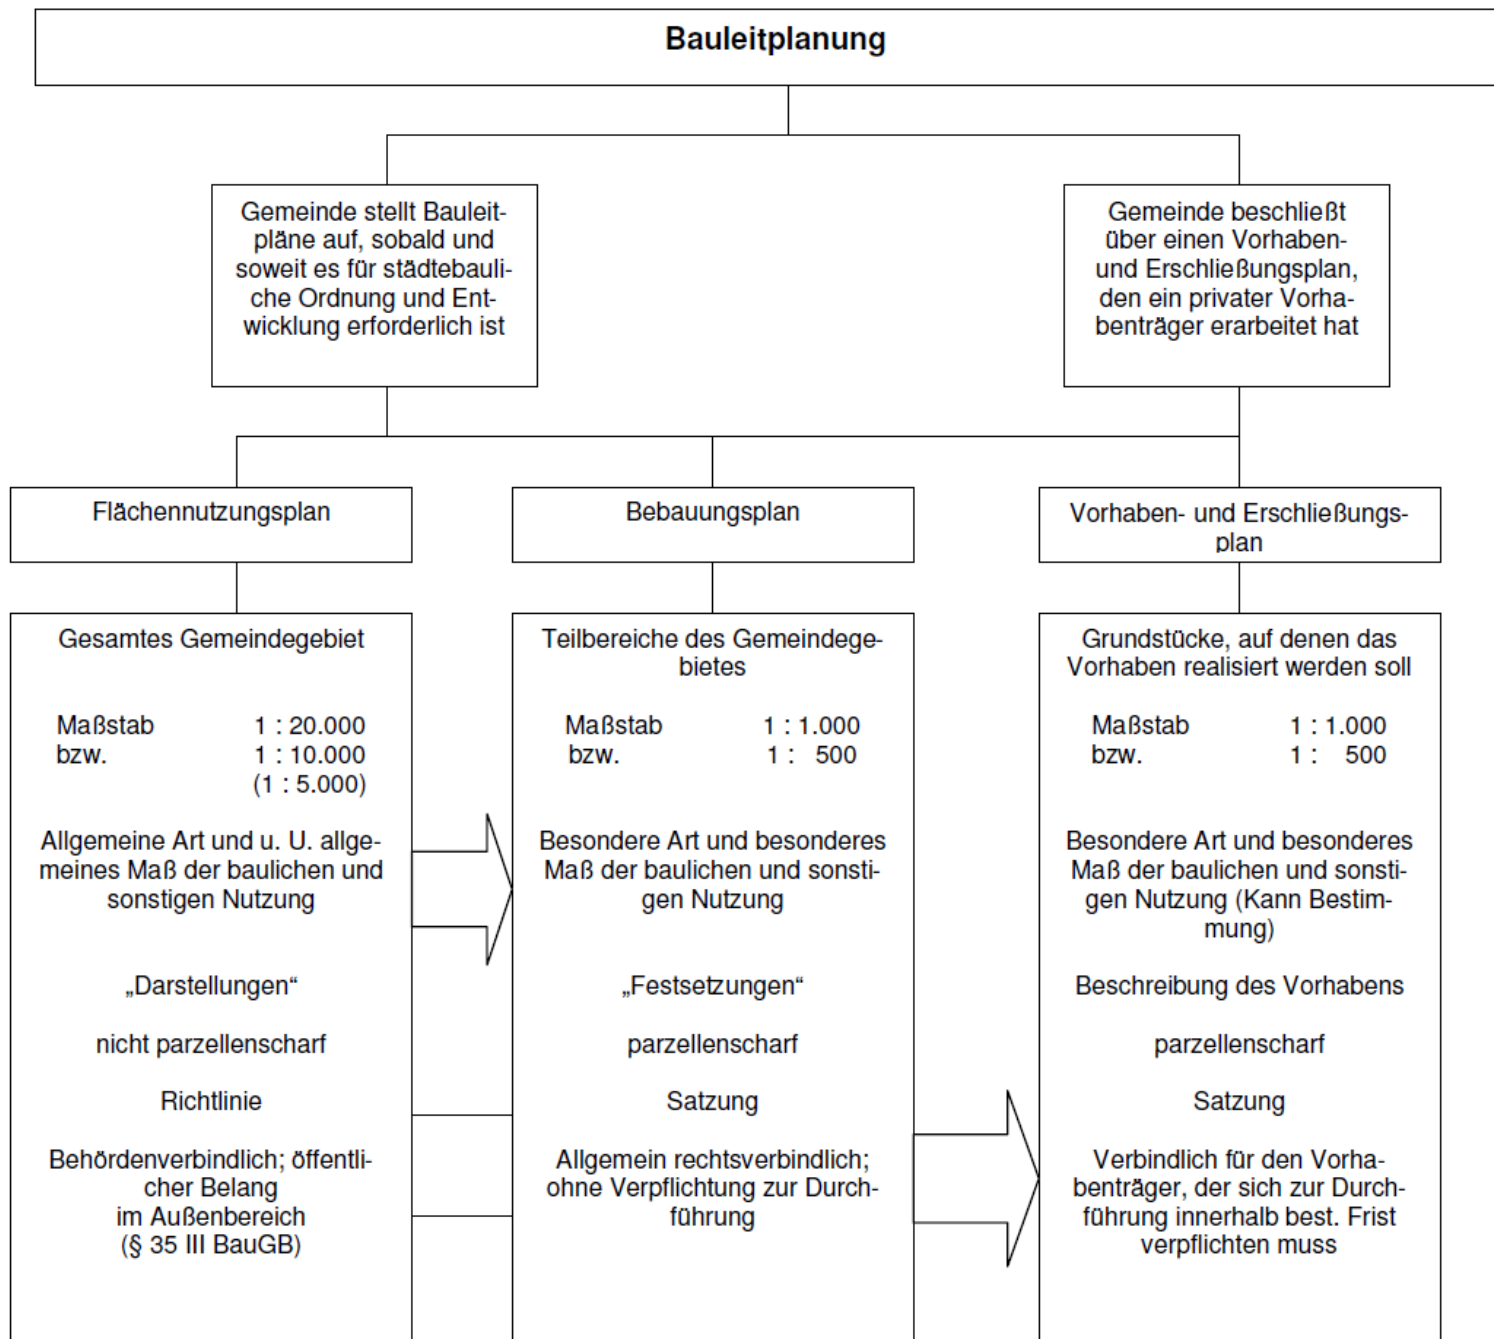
Bauleitplanung

Gemeinde stellt Bauleitpläne auf, sobald und soweit es für städtebauliche Ordnung und Entwicklung erforderlich ist

Gemeinde beschließt über einen Vorhaben- und Erschließungsplan, den ein privater Vorhabenträger erarbeitet hat

Flächennutzungsplan

Bebauungsplan

Vorhaben- und Erschließungsplan

Gesamtes Gemeindegebiet

Maßstab 1 : 20.000
bzw. 1 : 10.000
(1 : 5.000)

Allgemeine Art und u. U. allgemeines Maß der baulichen und sonstigen Nutzung

„Darstellungen“

nicht parzellenscharf

Richtlinie

Behördenverbindlich; öffentlicher Belang im Außenbereich (§ 35 III BauGB)

Teilbereiche des Gemeindegebietes

Maßstab 1 : 1.000
bzw. 1 : 500

Besondere Art und besonderes Maß der baulichen und sonstigen Nutzung

„Festsetzungen“

parzellenscharf

Satzung

Allgemein rechtsverbindlich; ohne Verpflichtung zur Durchführung

Grundstücke, auf denen das Vorhaben realisiert werden soll

Maßstab 1 : 1.000
bzw. 1 : 500

Besondere Art und besonderes Maß der baulichen und sonstigen Nutzung (Kann Bestimmung)

Beschreibung des Vorhabens

parzellenscharf

Satzung

Verbindlich für den Vorhabenträger, der sich zur Durchführung innerhalb best. Frist verpflichten muss